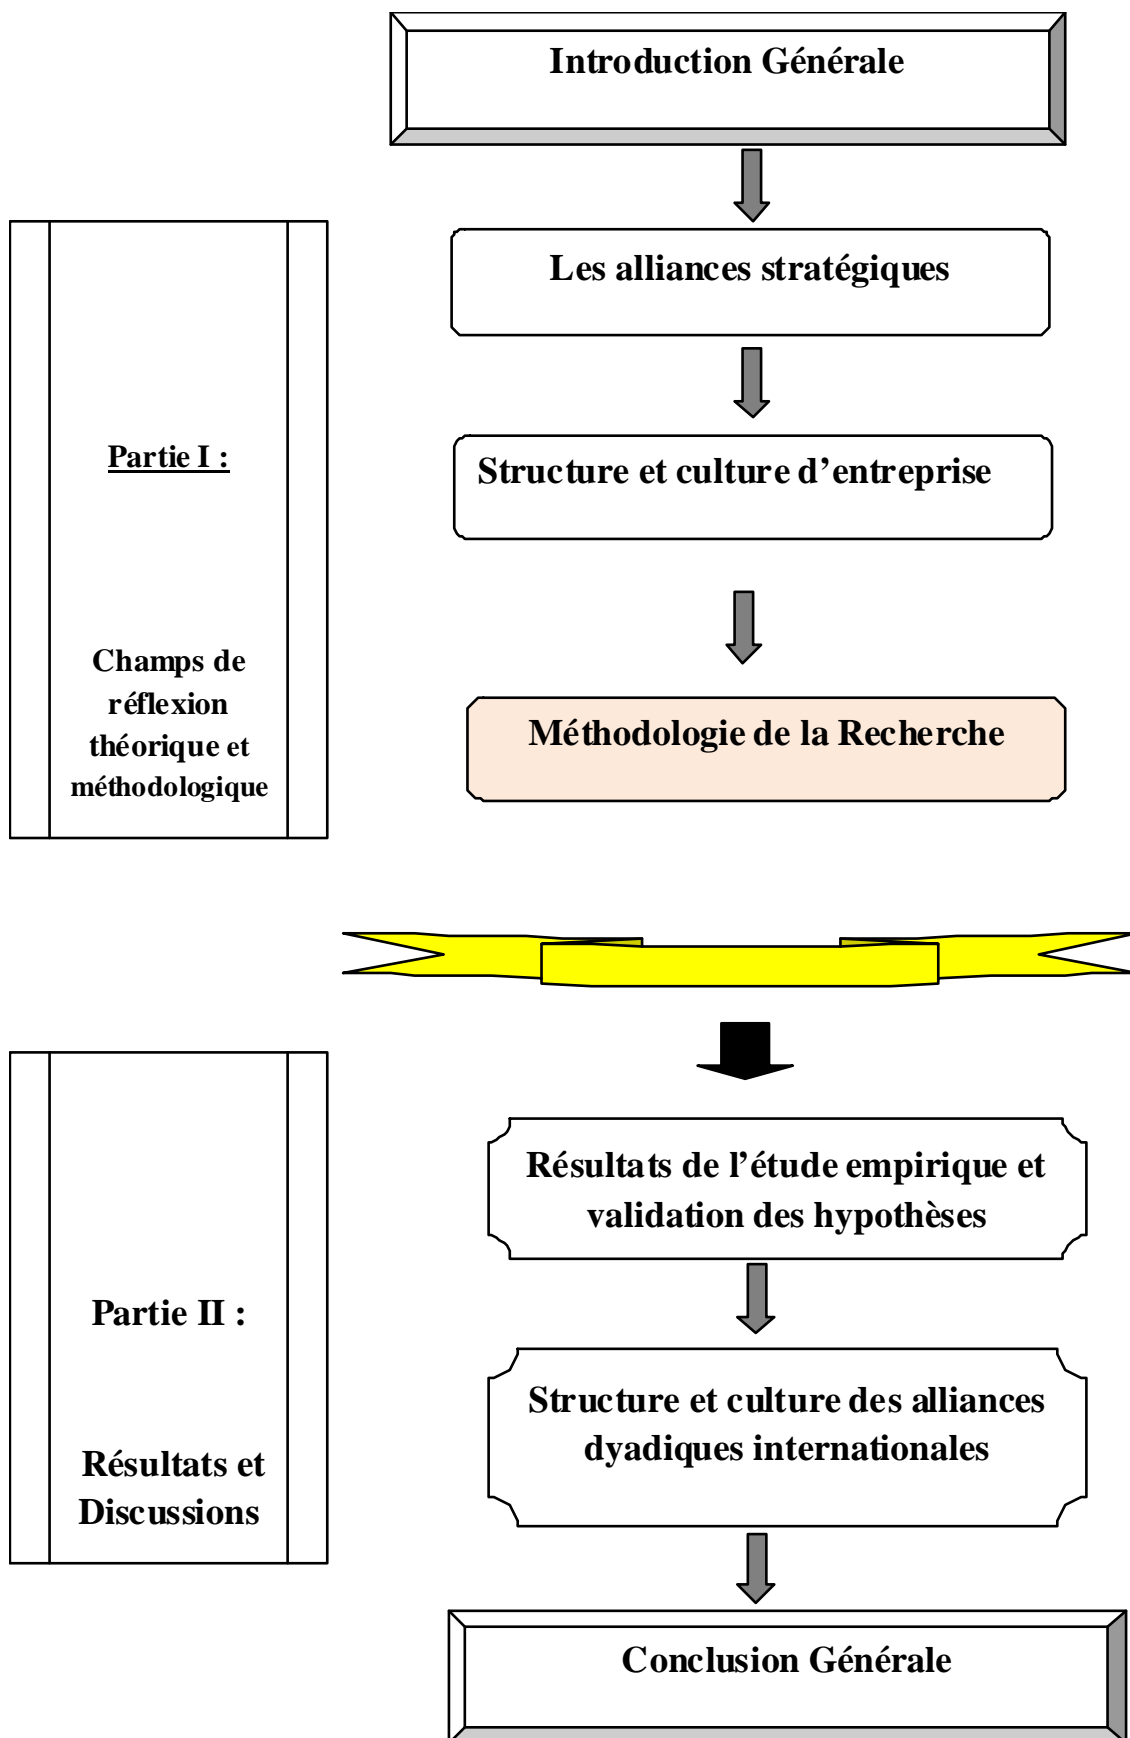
Introduction Générale

Les alliances stratégiques

Structure et culture d'entreprise

Méthodologie de la Recherche

Partie I :

Champs de réflexion théorique et méthodologique

Résultats de l'étude empirique et validation des hypothèses

Structure et culture des alliances dyadiques internationales

Partie II :

Résultats et Discussions

Conclusion Générale